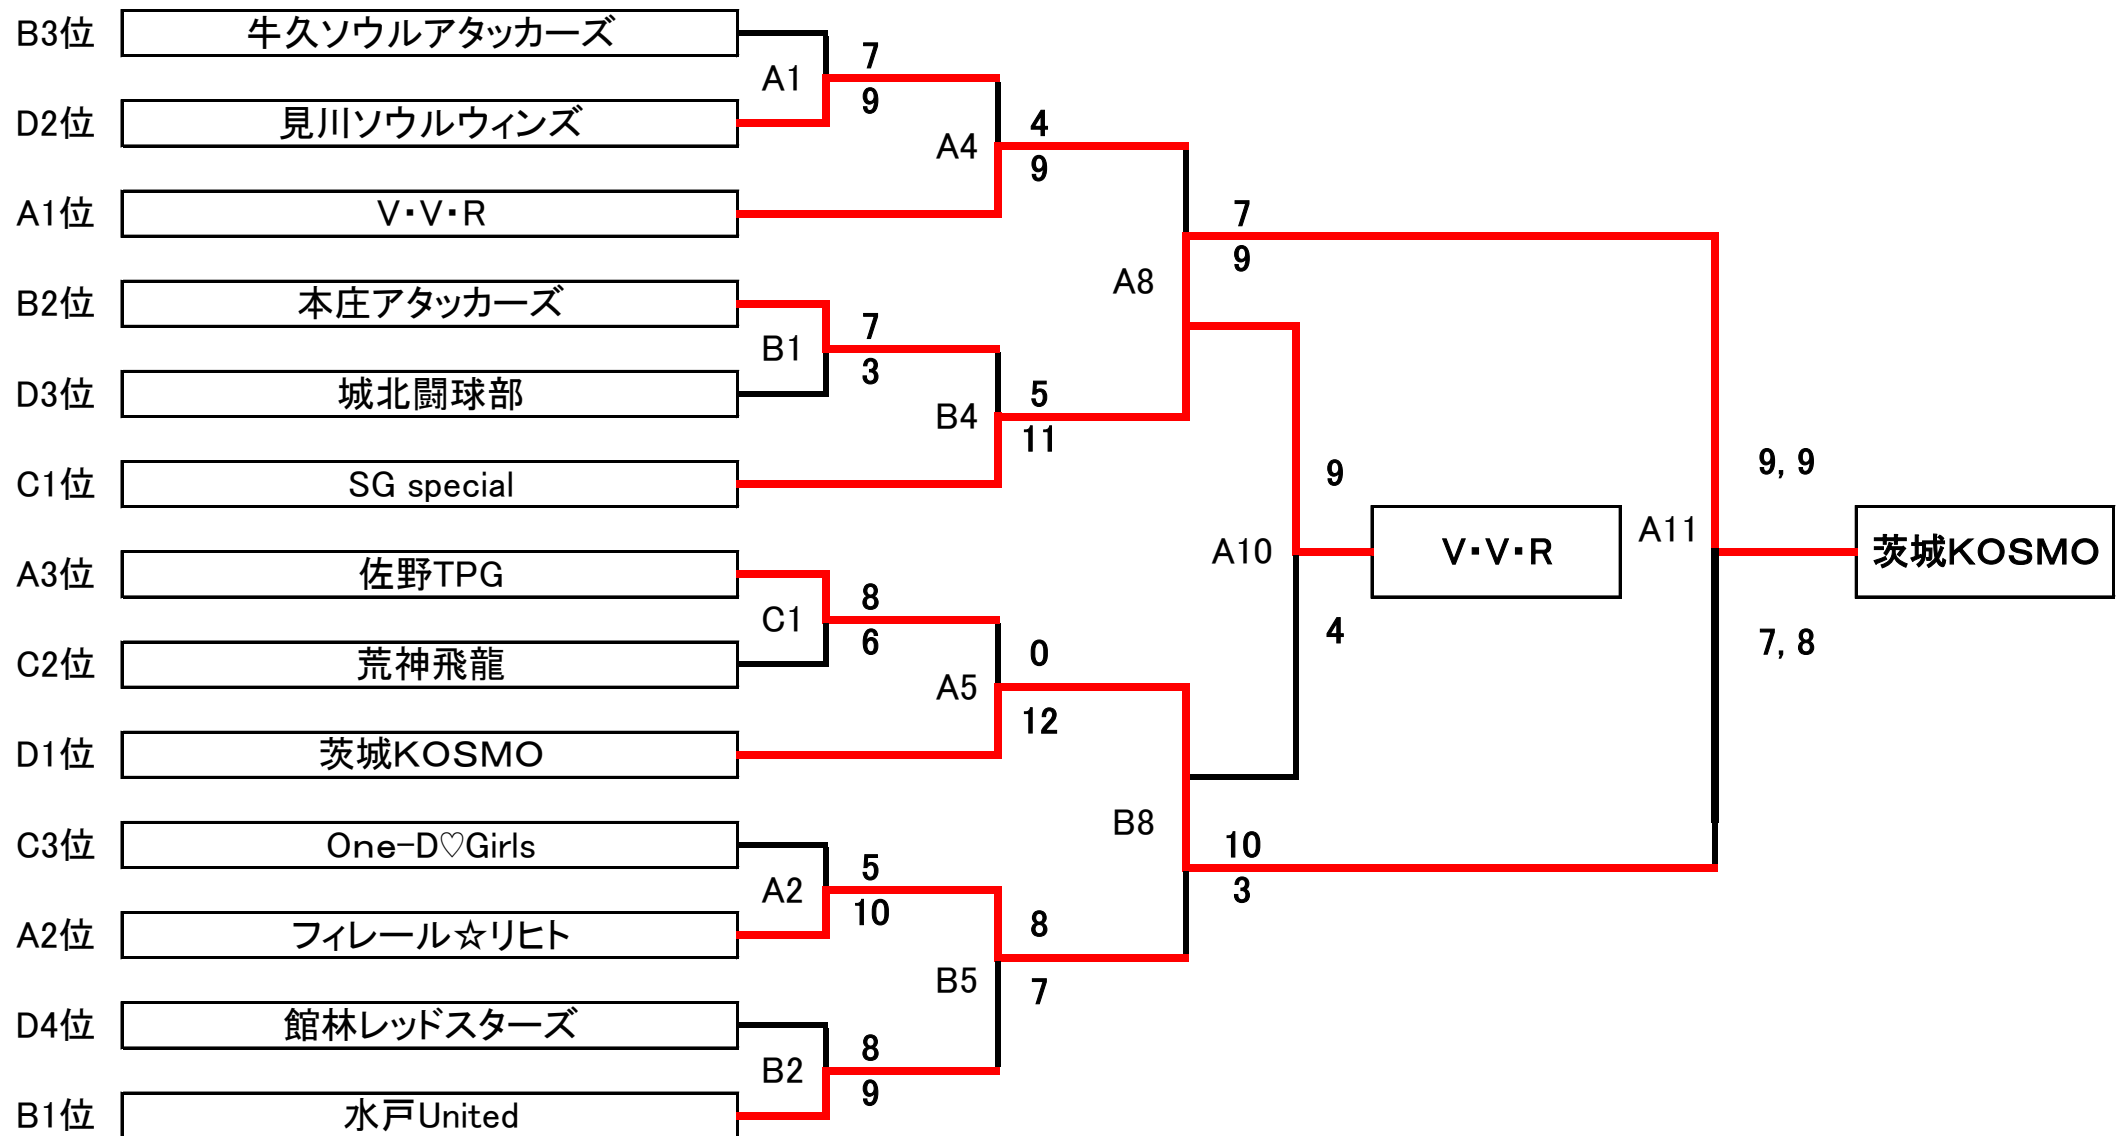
B3位 牛久ソウルアタッカーズ
D2位 見川ソウルウィンズ
A1位 V・V・R
B2位 本庄アタッカーズ
D3位 城北闘球部
C1位 SG special
A3位 佐野TPG
C2位 荒神飛龍
D1位 茨城KOSMO
C3位 One-D♡Girls
A2位 フィレール☆リヒト
D4位 館林レッドスターズ
B1位 水戸United

A1 7 9
A4 4 9
B1 7 3
B4 5 11
A8 7 9
C1 8 6
A5 0 12
A2 5 10
B5 8 7
B2 8 9
B8 10 3
A10 9 4
V・V・R
A11 9, 9 7, 8
茨城KOSMO